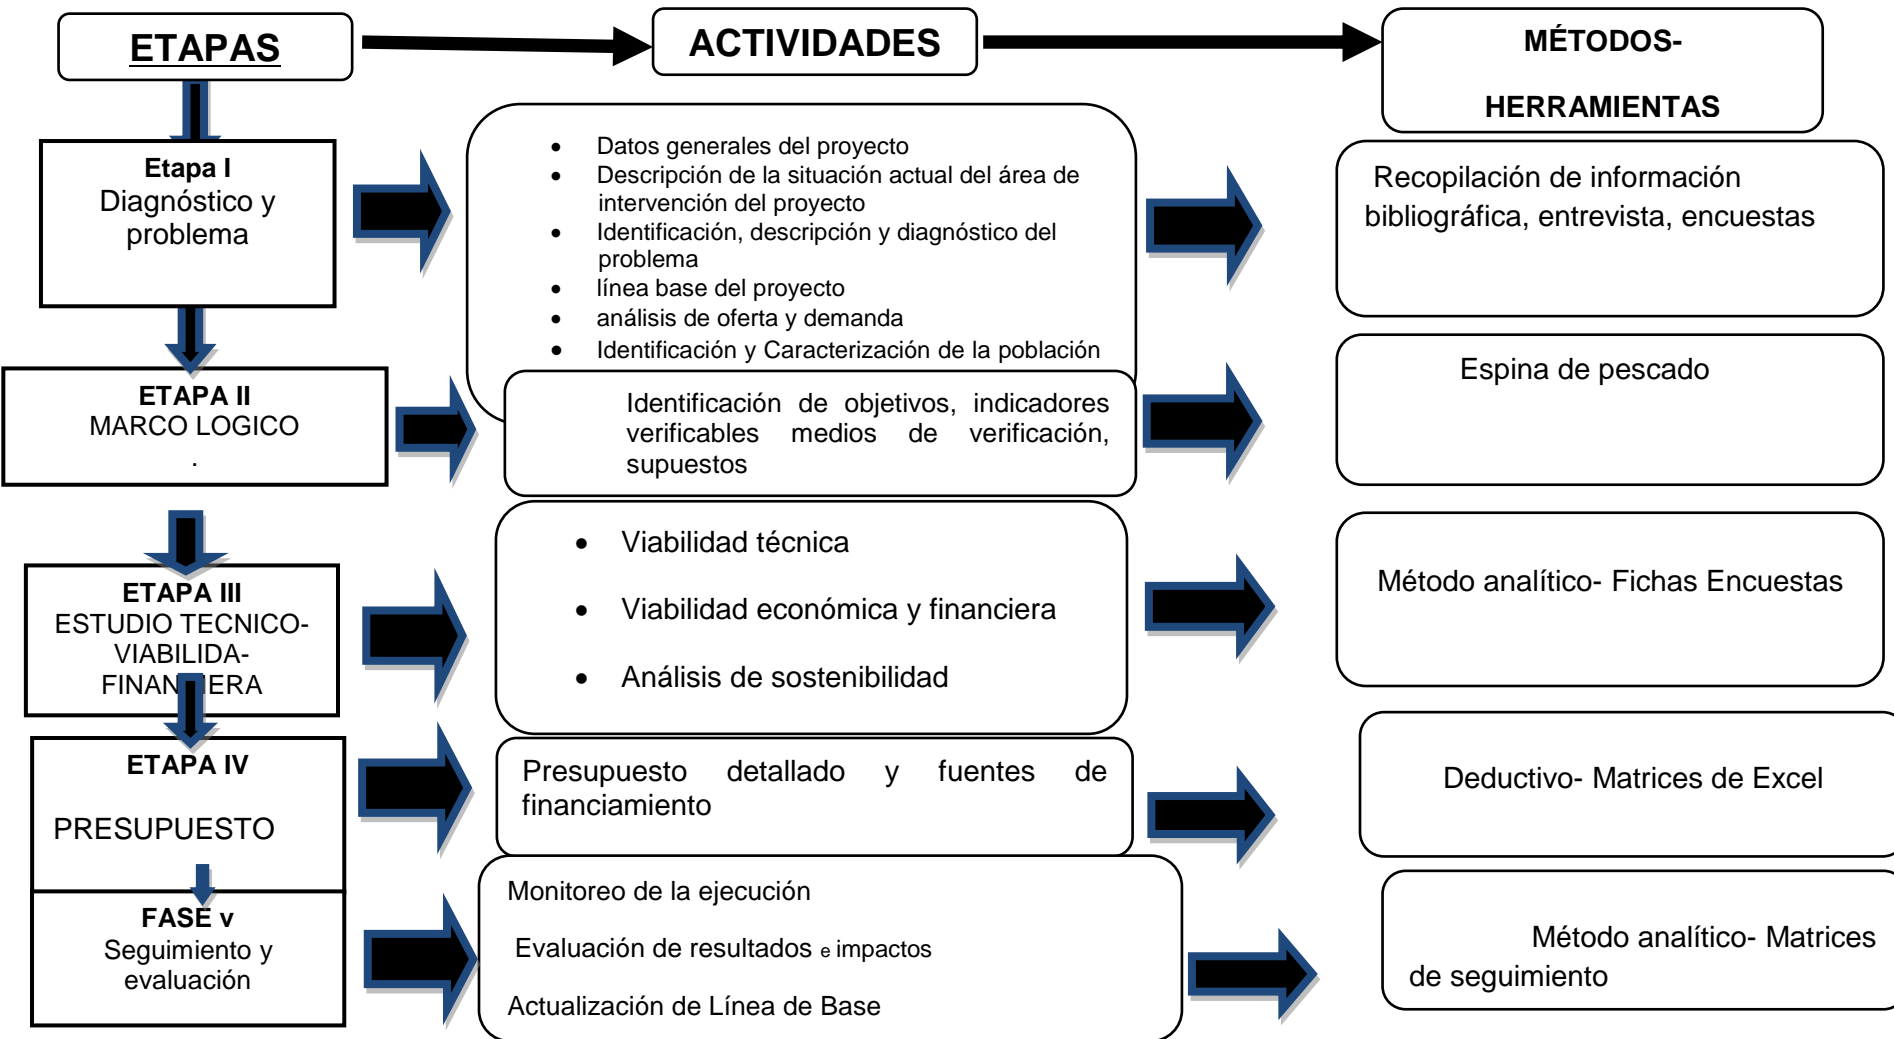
ETAPAS

ACTIVIDADES

MÉTODOS-
HERRAMIENTAS

Etapa I
Diagnóstico y problema

- Datos generales del proyecto
- Descripción de la situación actual del área de intervención del proyecto
- Identificación, descripción y diagnóstico del problema
- línea base del proyecto
- análisis de oferta y demanda
- Identificación y Caracterización de la población

Recopilación de información bibliográfica, entrevista, encuestas

ETAPA II
MARCO LOGICO
.

Identificación de objetivos, indicadores verificables medios de verificación, supuestos

Espina de pescado

ETAPA III
ESTUDIO TECNICO-VIABILIDA-FINAN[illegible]ERA

- Viabilidad técnica
- Viabilidad económica y financiera
- Análisis de sostenibilidad

Método analítico- Fichas Encuestas

ETAPA IV
PRESUPUESTO

Presupuesto detallado y fuentes de financiamiento

Deductivo- Matrices de Excel

FASE v
Seguimiento y evaluación

Monitoreo de la ejecución
Evaluación de resultados e impactos
Actualización de Línea de Base

Método analítico- Matrices de seguimiento